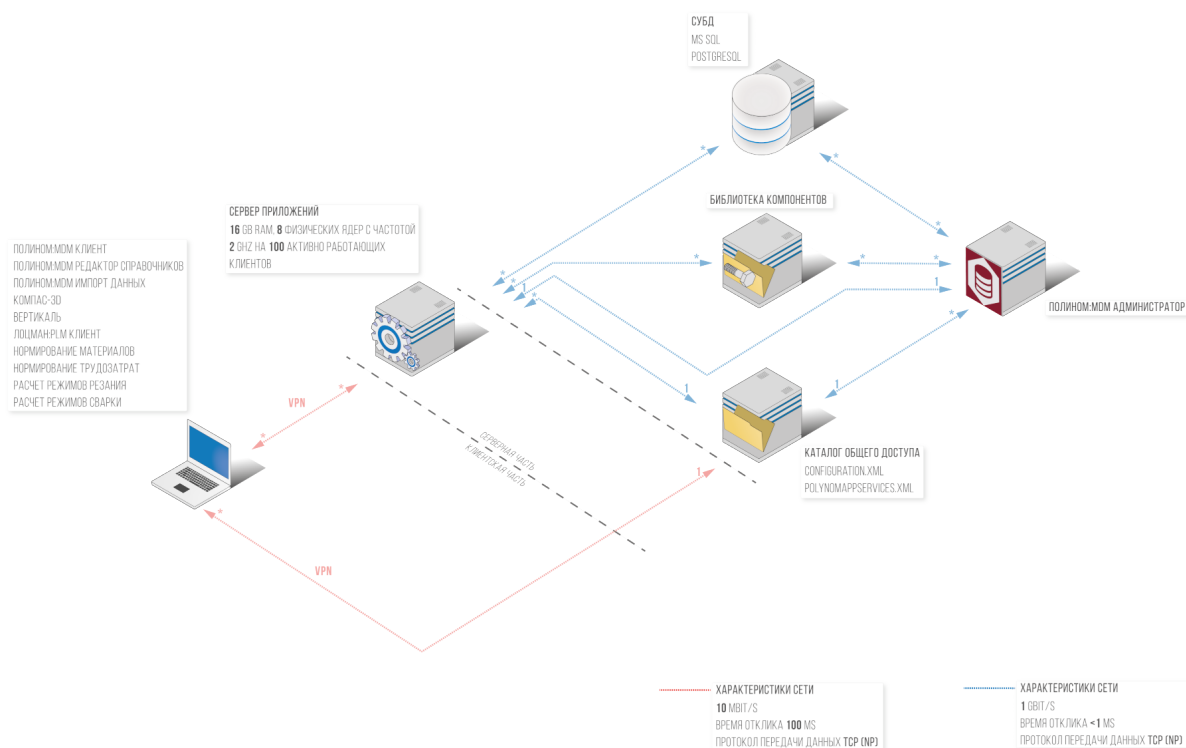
СУБД
MS SQL
POSTGRESQL

БИБЛИОТЕКА КОМПОНЕНТОВ

СЕРВЕР ПРИЛОЖЕНИЙ
16 GB RAM, 8 ФИЗИЧЕСКИХ ЯДЕР С ЧАСТОТОЙ 2 GHZ НА 100 АКТИВНО РАБОТАЮЩИХ КЛИЕНТОВ

ПОЛИНОМ:MDM КЛИЕНТ
ПОЛИНОМ:MDM РЕДАКТОР СПРАВОЧНИКОВ
ПОЛИНОМ:MDM ИМПОРТ ДАННЫХ
КОМПАС-3D
ВЕРТИКАЛЬ
ЛОЦМАН:PLM КЛИЕНТ
НОРМИРОВАНИЕ МАТЕРИАЛОВ
НОРМИРОВАНИЕ ТРУДОЗАТРАТ
РАСЧЕТ РЕЖИМОВ РЕЗАНИЯ
РАСЧЕТ РЕЖИМОВ СВАРКИ

ПОЛИНОМ:MDM АДМИНИСТРАТОР

*
*
*
*
*
*
1
1
1
1
*
*

VPN
*
*

СЕРВЕРНАЯ ЧАСТЬ
КЛИЕНТСКАЯ ЧАСТЬ

КАТАЛОГ ОБЩЕГО ДОСТУПА
CONFIGURATION.XML
POLYNOMAPPSERVICES.XML

1
VPN
*

ХАРАКТЕРИСТИКИ СЕТИ
10 MBIT/S
ВРЕМЯ ОТКЛИКА 100 MS
ПРОТОКОЛ ПЕРЕДАЧИ ДАННЫХ TCP (NP)

ХАРАКТЕРИСТИКИ СЕТИ
1 GBIT/S
ВРЕМЯ ОТКЛИКА <1 MS
ПРОТОКОЛ ПЕРЕДАЧИ ДАННЫХ TCP (NP)